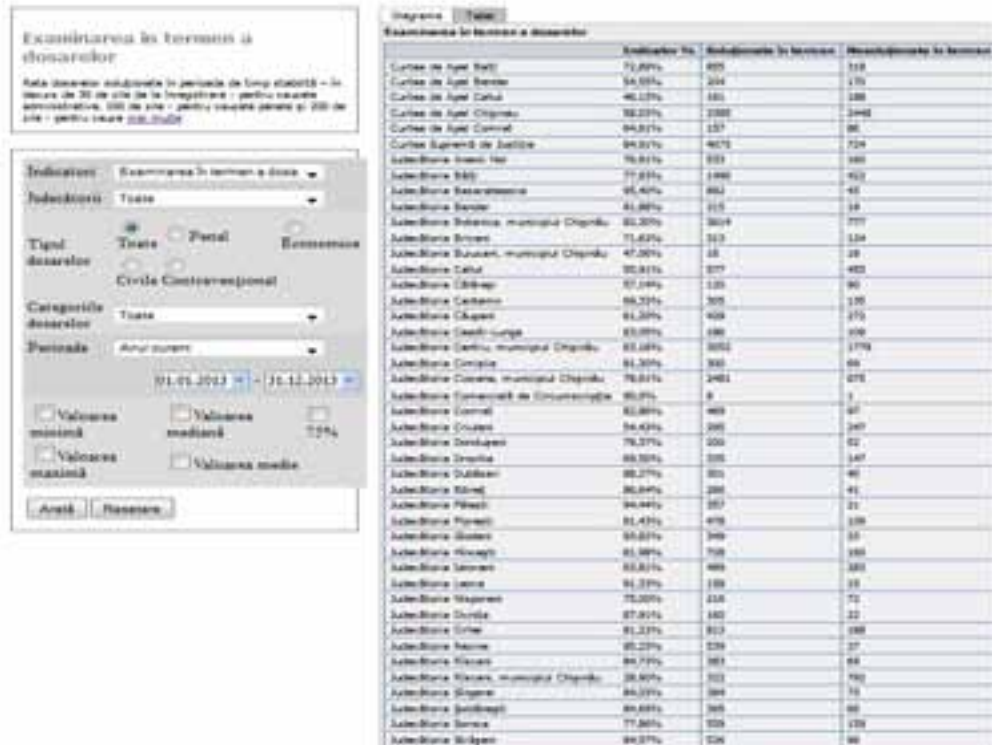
Examinarea în termen a dosarelor

Rata dosarelor soluționate în perioada de timp stabilită – în decurs de 30 de zile de la înregistrare - pentru cauzele administrative, 200 de zile - pentru cauzele penale și 200 de zile - pentru cauze mai multe

Indicator: Examinarea în termen a dosa
Judecătoria: Toate
Tipul dosarelor: Toate Penal Economice Civile Contravențional
Categoriile dosarelor: Toate
Perioada: Anul curent
01.01.2013 - 31.12.2013
Valoarea minimă
Valoarea mediană
75%
Valoarea maximă
Valoarea medie
Arată Resetare

Diagrame Tabel

Examinarea în termen a dosarelor

| | Indicator % | Soluționate în termen | Nesoluționate în termen |
|---|---|---|---|
| Curtea de Apel Bălți | 72,89% | 855 | 318 |
| Curtea de Apel Bender | 54,55% | 204 | 170 |
| Curtea de Apel Cahul | 46,15% | 161 | 188 |
| Curtea de Apel Chișinău | 58,03% | 3388 | 2448 |
| Curtea de Apel Comrat | 64,61% | 157 | 86 |
| Curtea Supremă de Justiție | 84,61% | 4675 | 724 |
| Judecătoria Anenii Noi | 76,61% | 533 | 163 |
| Judecătoria Bălți | 77,83% | 1498 | 422 |
| Judecătoria Basarabeasca | 95,40% | 892 | 43 |
| Judecătoria Bender | 91,88% | 215 | 19 |
| Judecătoria Botanica, municipiul Chișinău | 83,30% | 3614 | 777 |
| Judecătoria Briceni | 71,43% | 313 | 124 |
| Judecătoria Buiucani, municipiul Chișinău | 47,06% | 16 | 18 |
| Judecătoria Cahul | 55,61% | 577 | 463 |
| Judecătoria Călărași | 57,14% | 120 | 90 |
| Judecătoria Cantemir | 69,33% | 305 | 135 |
| Judecătoria Căușeni | 61,20% | 409 | 270 |
| Judecătoria Ceadîr-Lunga | 63,05% | 186 | 109 |
| Judecătoria Centru, municipiul Chișinău | 63,18% | 3052 | 1778 |
| Judecătoria Cimișlia | 81,30% | 300 | 69 |
| Judecătoria Ciocana, municipiul Chișinău | 78,61% | 2481 | 675 |
| Judecătoria Comercială de Circumscripție | 90,0% | 9 | 1 |
| Judecătoria Comrat | 82,86% | 469 | 97 |
| Judecătoria Criuleni | 54,43% | 295 | 247 |
| Judecătoria Dondușeni | 78,37% | 330 | 52 |
| Judecătoria Drochia | 69,50% | 335 | 147 |
| Judecătoria Dubăsari | 88,27% | 301 | 40 |
| Judecătoria Edineț | 86,64% | 285 | 41 |
| Judecătoria Fălești | 94,44% | 357 | 21 |
| Judecătoria Florești | 81,45% | 478 | 109 |
| Judecătoria Glodeni | 93,83% | 349 | 23 |
| Judecătoria Hîncești | 81,98% | 728 | 160 |
| Judecătoria Ialoveni | 63,81% | 499 | 283 |
| Judecătoria Leova | 91,33% | 158 | 15 |
| Judecătoria Nisporeni | 75,00% | 216 | 72 |
| Judecătoria Ocnița | 87,91% | 160 | 22 |
| Judecătoria Orhei | 81,23% | 813 | 188 |
| Judecătoria Rezina | 95,23% | 539 | 27 |
| Judecătoria Rîșcani | 84,73% | 383 | 69 |
| Judecătoria Rîșcani, municipiul Chișinău | 28,90% | 322 | 792 |
| Judecătoria Sîngerei | 84,23% | 384 | 72 |
| Judecătoria Șoldănești | 84,69% | 365 | 66 |
| Judecătoria Soroca | 77,86% | 559 | 159 |
| Judecătoria Strășeni | 84,97% | 526 | 93 |